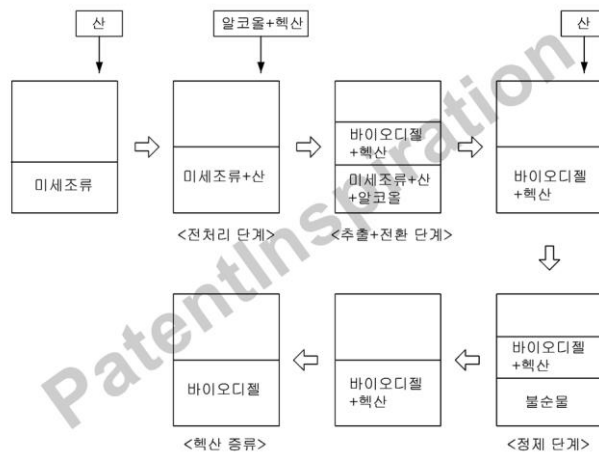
산

미세조류

알코올+헥산

미세조류+산

<전처리 단계>

바이오디젤 +헥산

미세조류+산 +알코올

<추출+전환 단계>

산

바이오디젤 +헥산

바이오디젤 +헥산

불순물

<정제 단계>

바이오디젤 +헥산

바이오디젤

<헥산 증류>

PatentInspiration